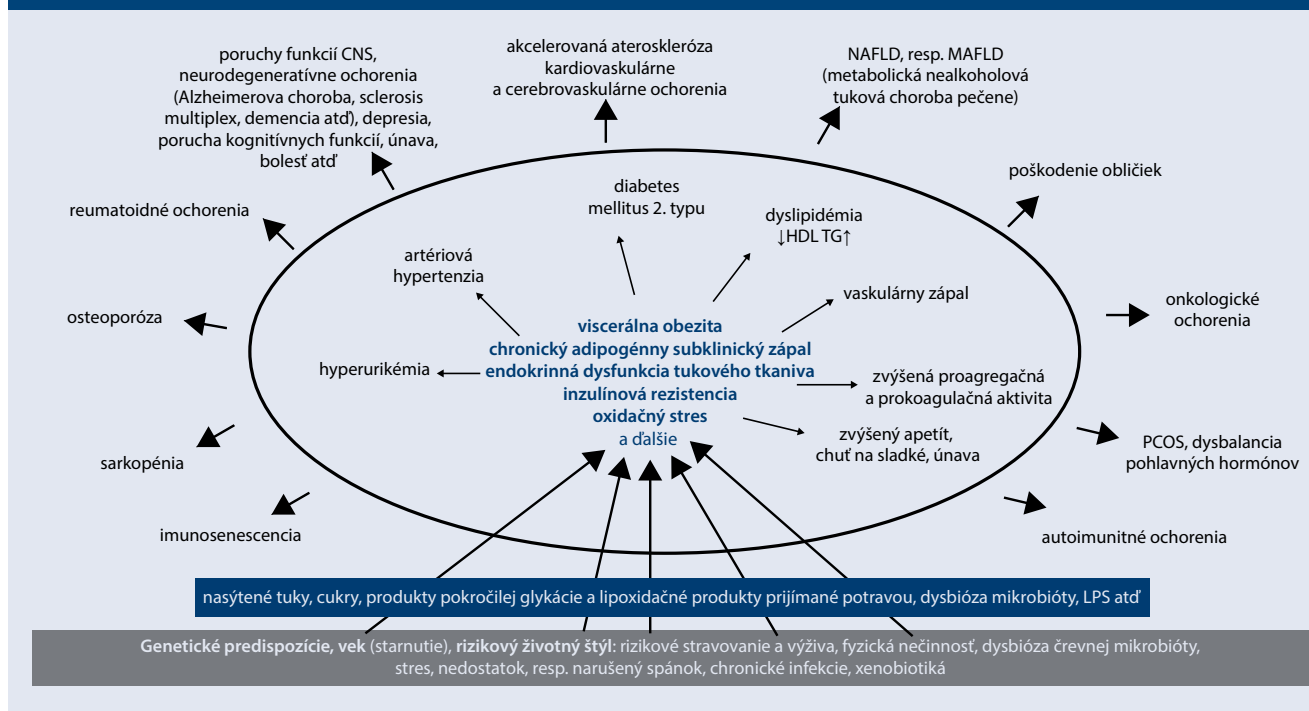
poruchy funkcií CNS, neurodegeneratívne ochorenia (Alzheimerova choroba, sclerosis multiplex, demencia atď), depresia, porucha kognitívnych funkcií, únava, bolesť atď

akcelerovaná ateroskleróza kardiovaskulárne a cerebrovaskulárne ochorenia

NAFLD, resp. MAFLD (metabolická nealkoholová tuková choroba pečene)

poškodenie obličiek

reumatoidné ochorenia

diabetes mellitus 2. typu

dyslipidémia ↓HDL TG↑

artériová hypertenzia

vaskulárny zápal

onkologické ochorenia

osteoporóza

viscerálna obezita
chronický adipogénny subklinický zápal
endokrinná dysfunkcia tukového tkaniva
inzulínová rezistencia
oxidačný stres
a ďalšie

hyperurikémia

zvýšená proagregačná a prokoagulačná aktivita

zvýšený apetít, chuť na sladké, únava

PCOS, dysbalancia pohlavných hormónov

sarkopénia

imunosenescencia

autoimunitné ochorenia

nasýtené tuky, cukry, produkty pokročilej glykácie a lipoxidačné produkty prijímané potravou, dysbióza mikrobióty, LPS atď

Genetické predispozície, vek (starnutie), rizikový životný štýl: rizikové stravovanie a výživa, fyzická nečinnosť, dysbióza črevnej mikrobióty, stres, nedostatok, resp. narušený spánok, chronické infekcie, xenobiotiká